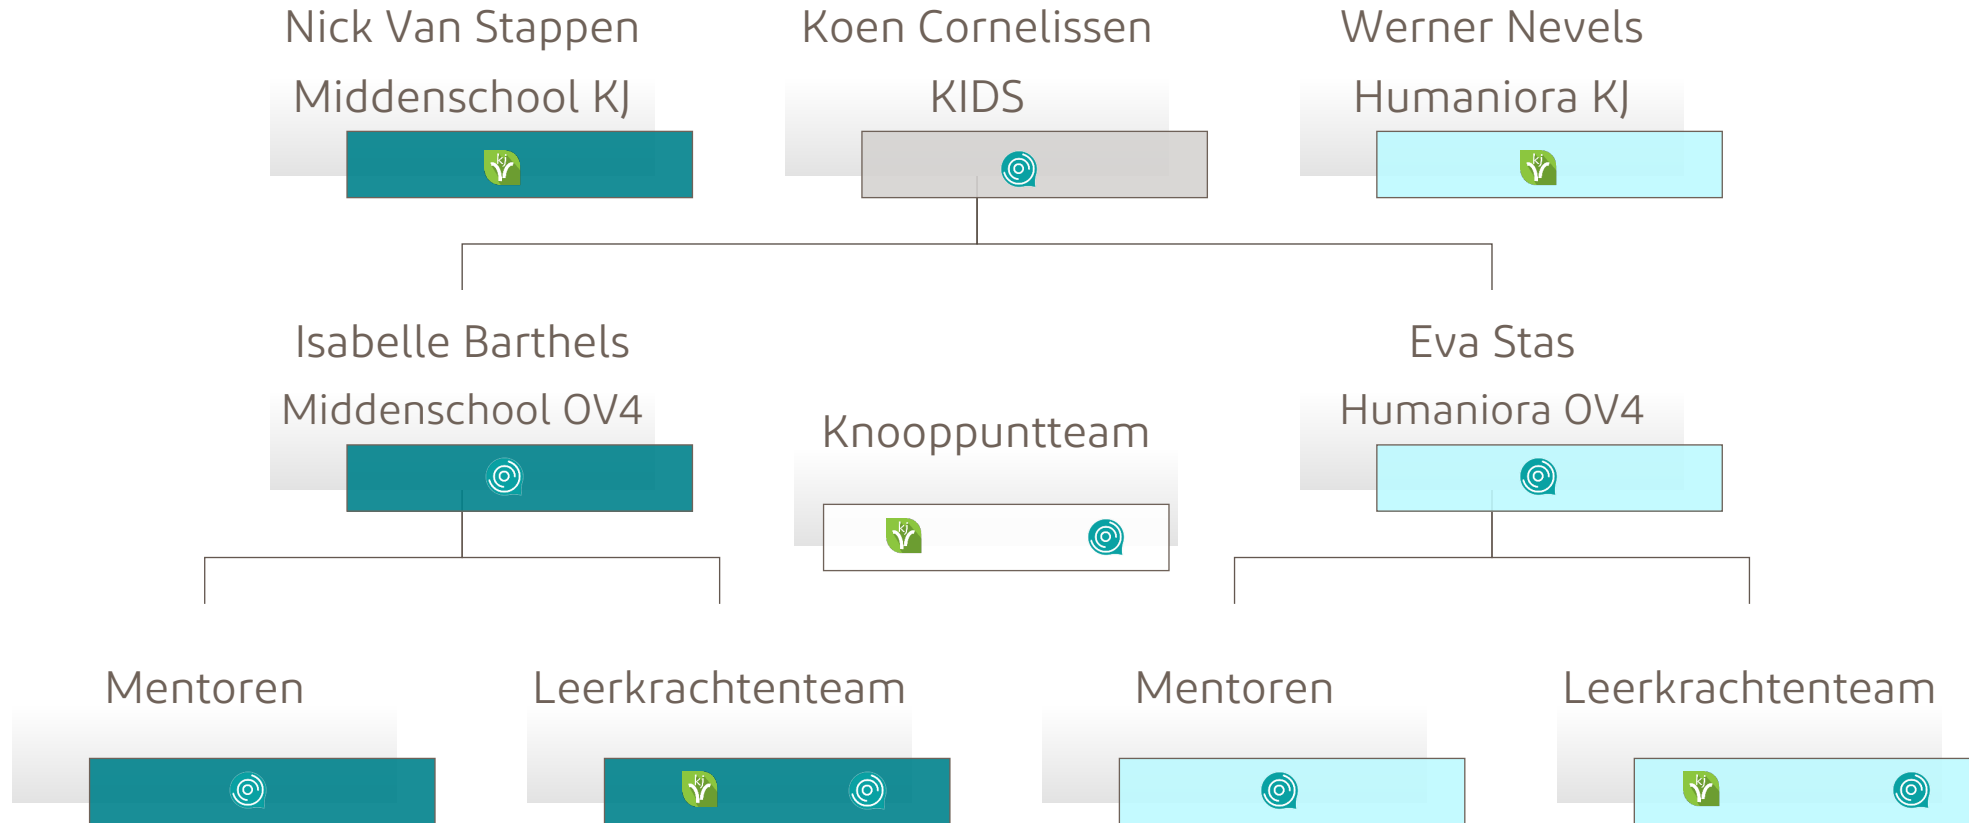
Nick Van Stappen
Middenschool KJ

Koen Cornelissen
KIDS

Werner Nevels
Humaniora KJ

Isabelle Barthels
Middenschool OV4

Knooppuntteam

Eva Stas
Humaniora OV4

Mentoren

Leerkrachtenteam

Mentoren

Leerkrachtenteam